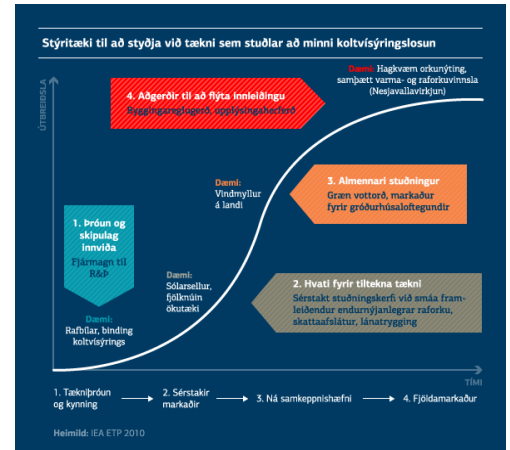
Stýritæki til að styðja við tækni sem stuðlar að minni koltvísýringslosun

ÚTBREIÐSLA

4. Aðgerðir til að flýta innleiðingu
Byggingarreglugerð, upplýsingaherferð

Dæmi: Hagkvæm orkunýting, samþætt varma- og raforkuvinnsla (Nesjavallavirkjun)

Dæmi: Vindmyllur á landi

3. Almennari stuðningur
Græn vottorð, markaður fyrir gróðurhúsaloftegundir

1. Þróun og skipulag innviða
Fjármagn til R&Þ

Dæmi: Sólarsellur, fjölknúin ökutæki

2. Hvati fyrir tiltekna tækni
Sérstakt stuðningskerfi við smáa framleiðendur endurnýjanlegrar raforku, skattaafslátur, lánatrygging

Dæmi: Rafbílar, binding koltvísýrings

TÍMI

1. Tækniþróun og kynning
2. Sérstakir markaðir
3. Ná samkeppnishæfni
4. Fjöldamarkaður

Heimild: IEA ETP 2010